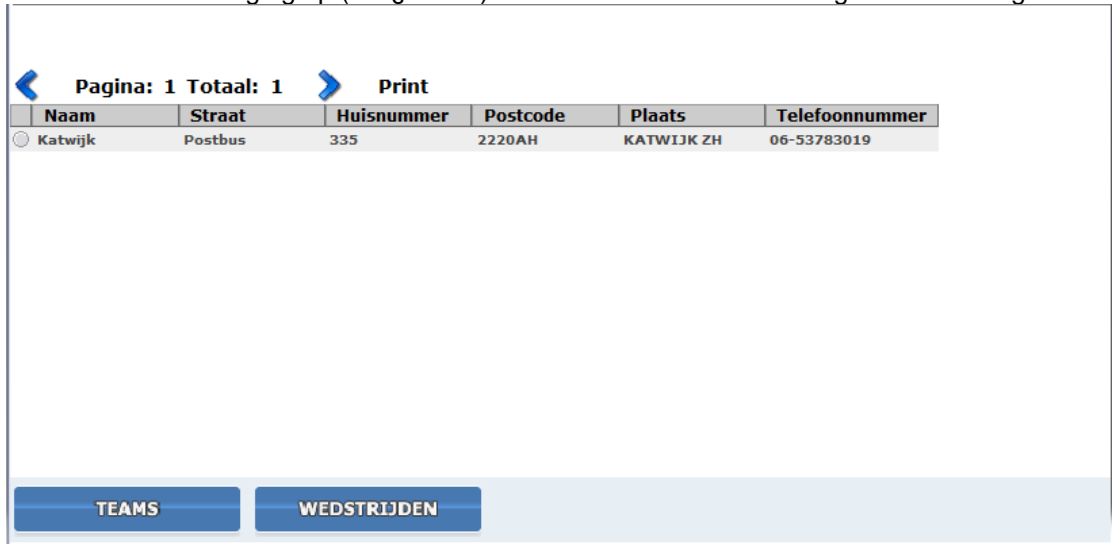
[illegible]

Pagina: 1 Totaal: 1 Print

| | Naam | Straat | Huisnummer | Postcode | Plaats | Telefoonnummer |
|---|---|---|---|---|---|---|
| ○ | Katwijk | Postbus | 335 | 2220AH | KATWIJK ZH | 06-53783019 |

TEAMS WEDSTRIJDEN